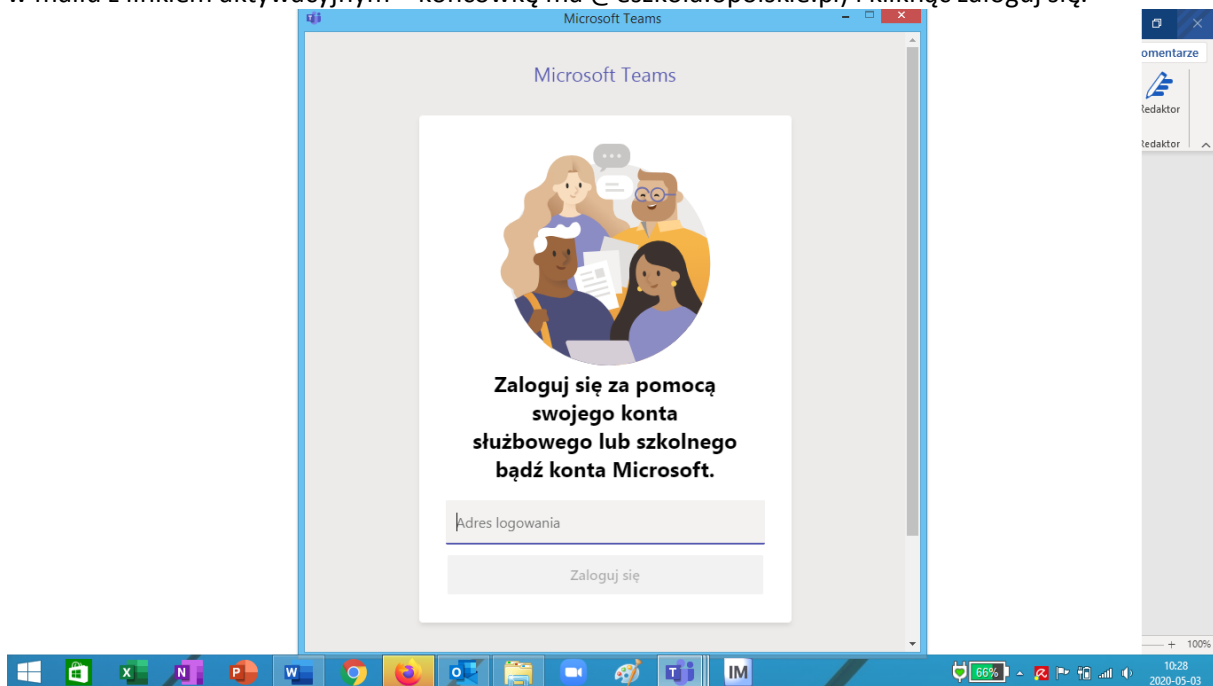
w mailu z linkiem aktywacyjnym – końcówką ma @szkoladopolski.pl) i kliknąć Zaloguj się.

Microsoft Teams

Microsoft Teams

Zaloguj się za pomocą swojego konta służbowego lub szkolnego bądź konta Microsoft.

Adres logowania

Zaloguj się

omentarze
Redaktor
Redaktor

100%

66%

IM

10:28
2020-05-03